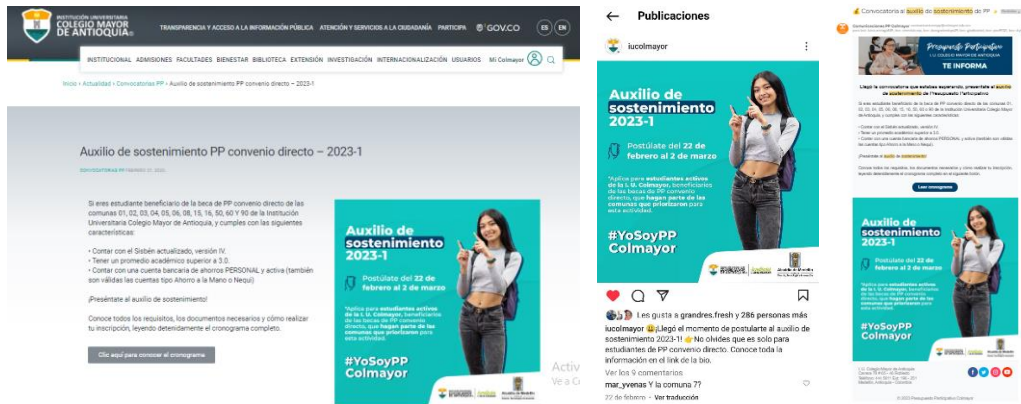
INSTITUCIÓN UNIVERSITARIA COLEGIO MAYOR DE ANTIOQUIA®

TRANSPARENCIA Y ACCESO A LA INFORMACIÓN PÚBLICA ATENCIÓN Y SERVICIOS A LA CIUDADANÍA PARTICIPA GOV.CO ES EN

INSTITUCIONAL ADMISIONES FACULTADES BIENESTAR BIBLIOTECA EXTENSIÓN INVESTIGACIÓN INTERNACIONALIZACIÓN USUARIOS Mi Colmayor

Inicio › Actualidad › Convocatorias PP › Auxilio de sostenimiento PP convenio directo – 2023-1

Auxilio de sostenimiento PP convenio directo – 2023-1

CONVOCATORIAS PP FEBRERO 21, 2023

Si eres estudiante beneficiario de la beca de PP convenio directo de las comunas 01, 02, 03, 04, 05, 06, 08, 15, 16, 50, 60 Y 90 de la Institución Universitaria Colegio Mayor de Antioquia, y cumples con las siguientes características:

- Contar con el Sisbén actualizado, versión IV.
- Tener un promedio académico superior a 3.0.
- Contar con una cuenta bancaria de ahorros PERSONAL y activa (también son válidas las cuentas tipo Ahorro a la Mano o Nequi)

¡Preséntate al auxilio de sostenimiento!

Conoce todos los requisitos, los documentos necesarios y cómo realizar tu inscripción, leyendo detenidamente el cronograma completo.

Clic aquí para conocer el cronograma

Auxilio de sostenimiento 2023-1

Postúlate del 22 de febrero al 2 de marzo

*Aplica para estudiantes activos de la I. U. Colmayor, beneficiarios de las becas de PP convenio directo, que hagan parte de las comunas que priorizaron para esta actividad.

#YoSoyPP Colmayor

Activ
Ve a C

Publicaciones

iucolmayor

Auxilio de sostenimiento 2023-1

Postúlate del 22 de febrero al 2 de marzo

*Aplica para estudiantes activos de la I. U. Colmayor, beneficiarios de las becas de PP convenio directo, que hagan parte de las comunas que priorizaron para esta actividad.

#YoSoyPP Colmayor

Les gusta a grandes.fresh y 286 personas más

iucolmayor ¡Llegó el momento de postularte al auxilio de sostenimiento 2023-1! No olvides que es solo para estudiantes de PP convenio directo. Conoce toda la información en el link de la bio.

Ver los 9 comentarios

mar_yvenas Y la comuna 7?

22 de febrero · Ver traducción

Convocatoria al auxilio de sostenimiento de PP

Presupuesto Participativo
TE INFORMA

¡Llegó la convocatoria que estabas esperando, preséntate al auxilio de sostenimiento de Presupuesto Participativo!

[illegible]

Leer cronograma

Auxilio de sostenimiento 2023-1

Postúlate del 22 de febrero al 2 de marzo

#YoSoyPP Colmayor

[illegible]